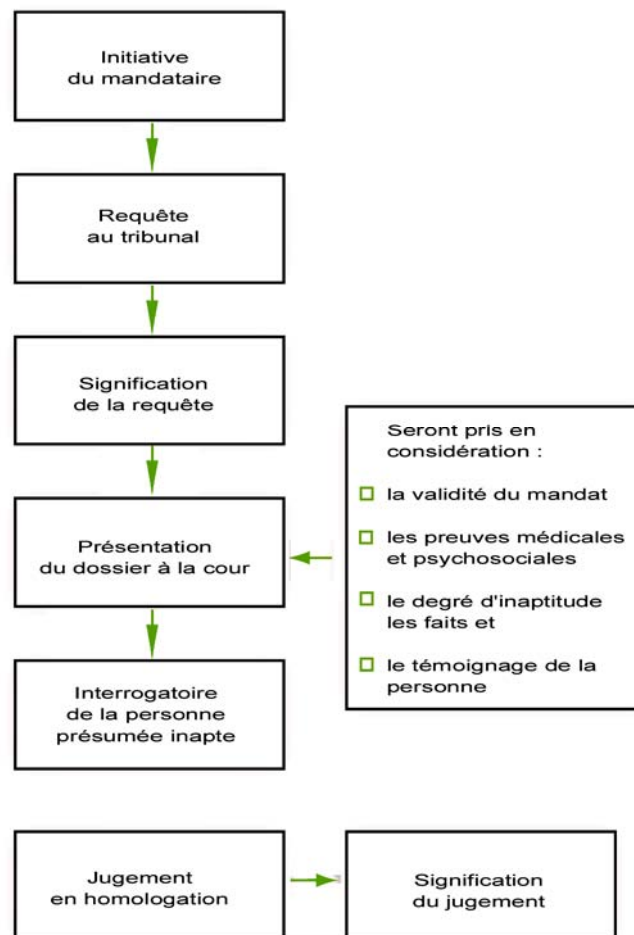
Initiative du mandataire

Requête au tribunal

Signification de la requête

Présentation du dossier à la cour

Interrogatoire de la personne présumée inapte

Seront pris en considération :

☐ la validité du mandat

☐ les preuves médicales et psychosociales

☐ le degré d'inaptitude les faits et

☐ le témoignage de la personne

Jugement en homologation

Signification du jugement